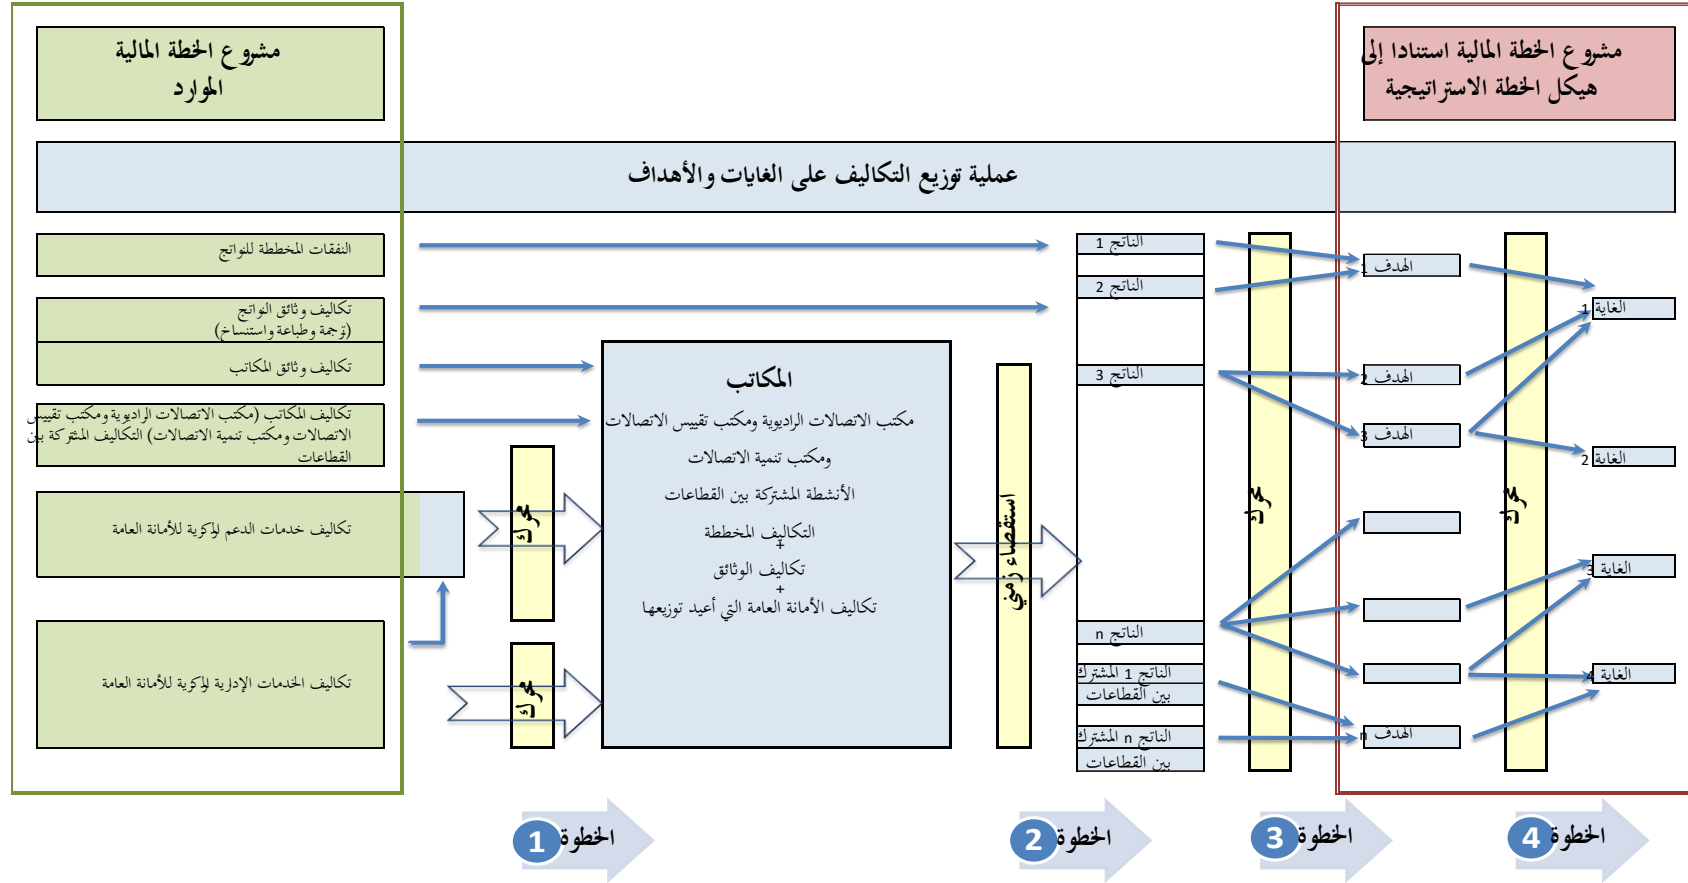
مشروع الخطة المالية
الموارد

مشروع الخطة المالية استنادا إلى
هيكل الخطة الاستراتيجية

عملية توزيع التكاليف على الغايات والأهداف

النفقات المخططة للنواتج

تكاليف وثائق النواتج
(ترجمة وطباعة واستنساخ)

تكاليف وثائق المكاتب

تكاليف المكاتب (مكتب الاتصالات الراديوية ومكتب تقييس الاتصالات ومكتب تنمية الاتصالات) التكاليف المشتركة بين القطاعات

تكاليف خدمات الدعم المركزية للأمانة العامة

تكاليف الخدمات الإدارية المركزية للأمانة العامة

محرك

محرك

المكاتب
مكتب الاتصالات الراديوية ومكتب تقييس الاتصالات
ومكتب تنمية الاتصالات
الأنشطة المشتركة بين القطاعات
التكاليف المخططة
+
تكاليف الوثائق
+
تكاليف الأمانة العامة التي أعيد توزيعها

استقصاء زمني

الناتج 1
الناتج 2
الناتج 3
الناتج n
الناتج 1 المشترك بين القطاعات
الناتج n المشترك بين القطاعات

محرك

الهدف 1
الهدف 2
الهدف 3
الهدف n

محرك

الغاية 1
الغاية 2
الغاية 3
الغاية 4

الخطوة 1
الخطوة 2
الخطوة 3
الخطوة 4